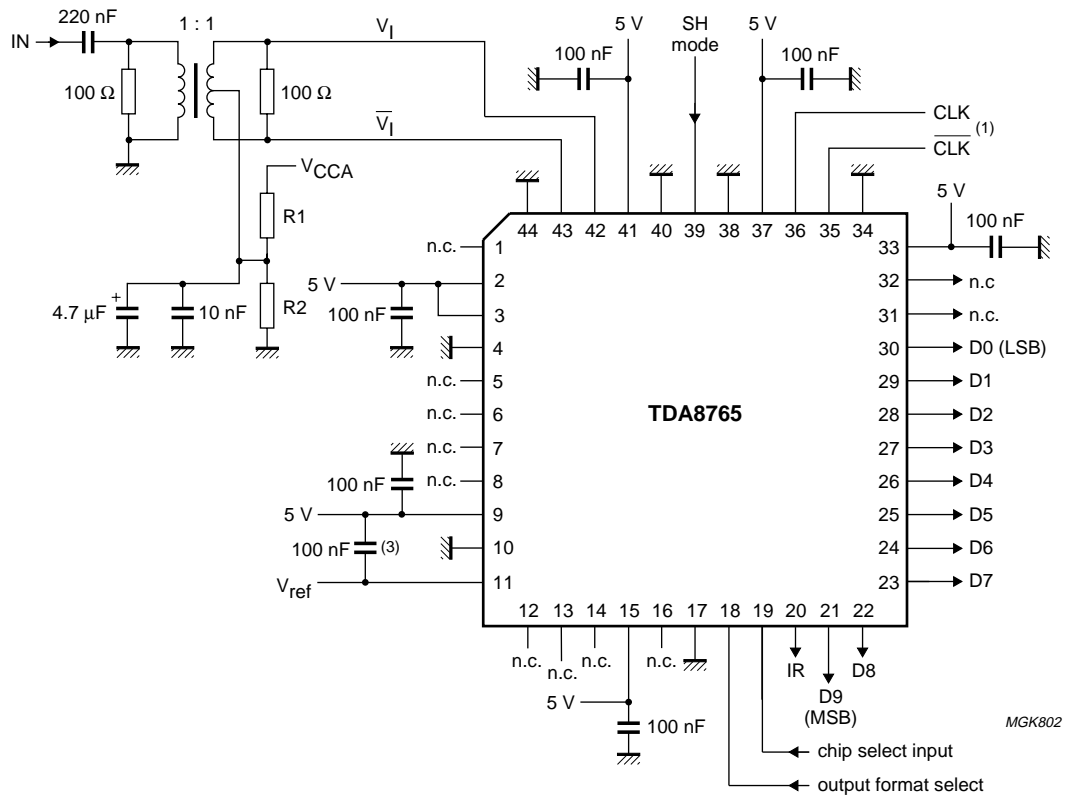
220 nF
1 : 1
$V_I$
5 V
SH mode
5 V
IN
100 nF
100 nF
100 Ω
100 Ω
$\overline{V_I}$
CLK
(1)
$\overline{CLK}$
$V_{CCA}$
R1
5 V
100 nF
44 43 42 41 40 39 38 37 36 35 34
n.c. 1
33
5 V 2
32 n.c
+
3
31 n.c.
4.7 µF
10 nF
R2
100 nF
4
30 D0 (LSB)
n.c. 5
29 D1
n.c. 6
28 D2
TDA8765
n.c. 7
27 D3
100 nF
n.c. 8
26 D4
5 V
9
25 D5
100 nF (3)
10
24 D6
$V_{ref}$
11
23 D7
12 13 14 15 16 17 18 19 20 21 22
n.c. n.c. n.c.
n.c.
IR
D8
5 V
D9 (MSB)
100 nF
MGK802
chip select input
output format select